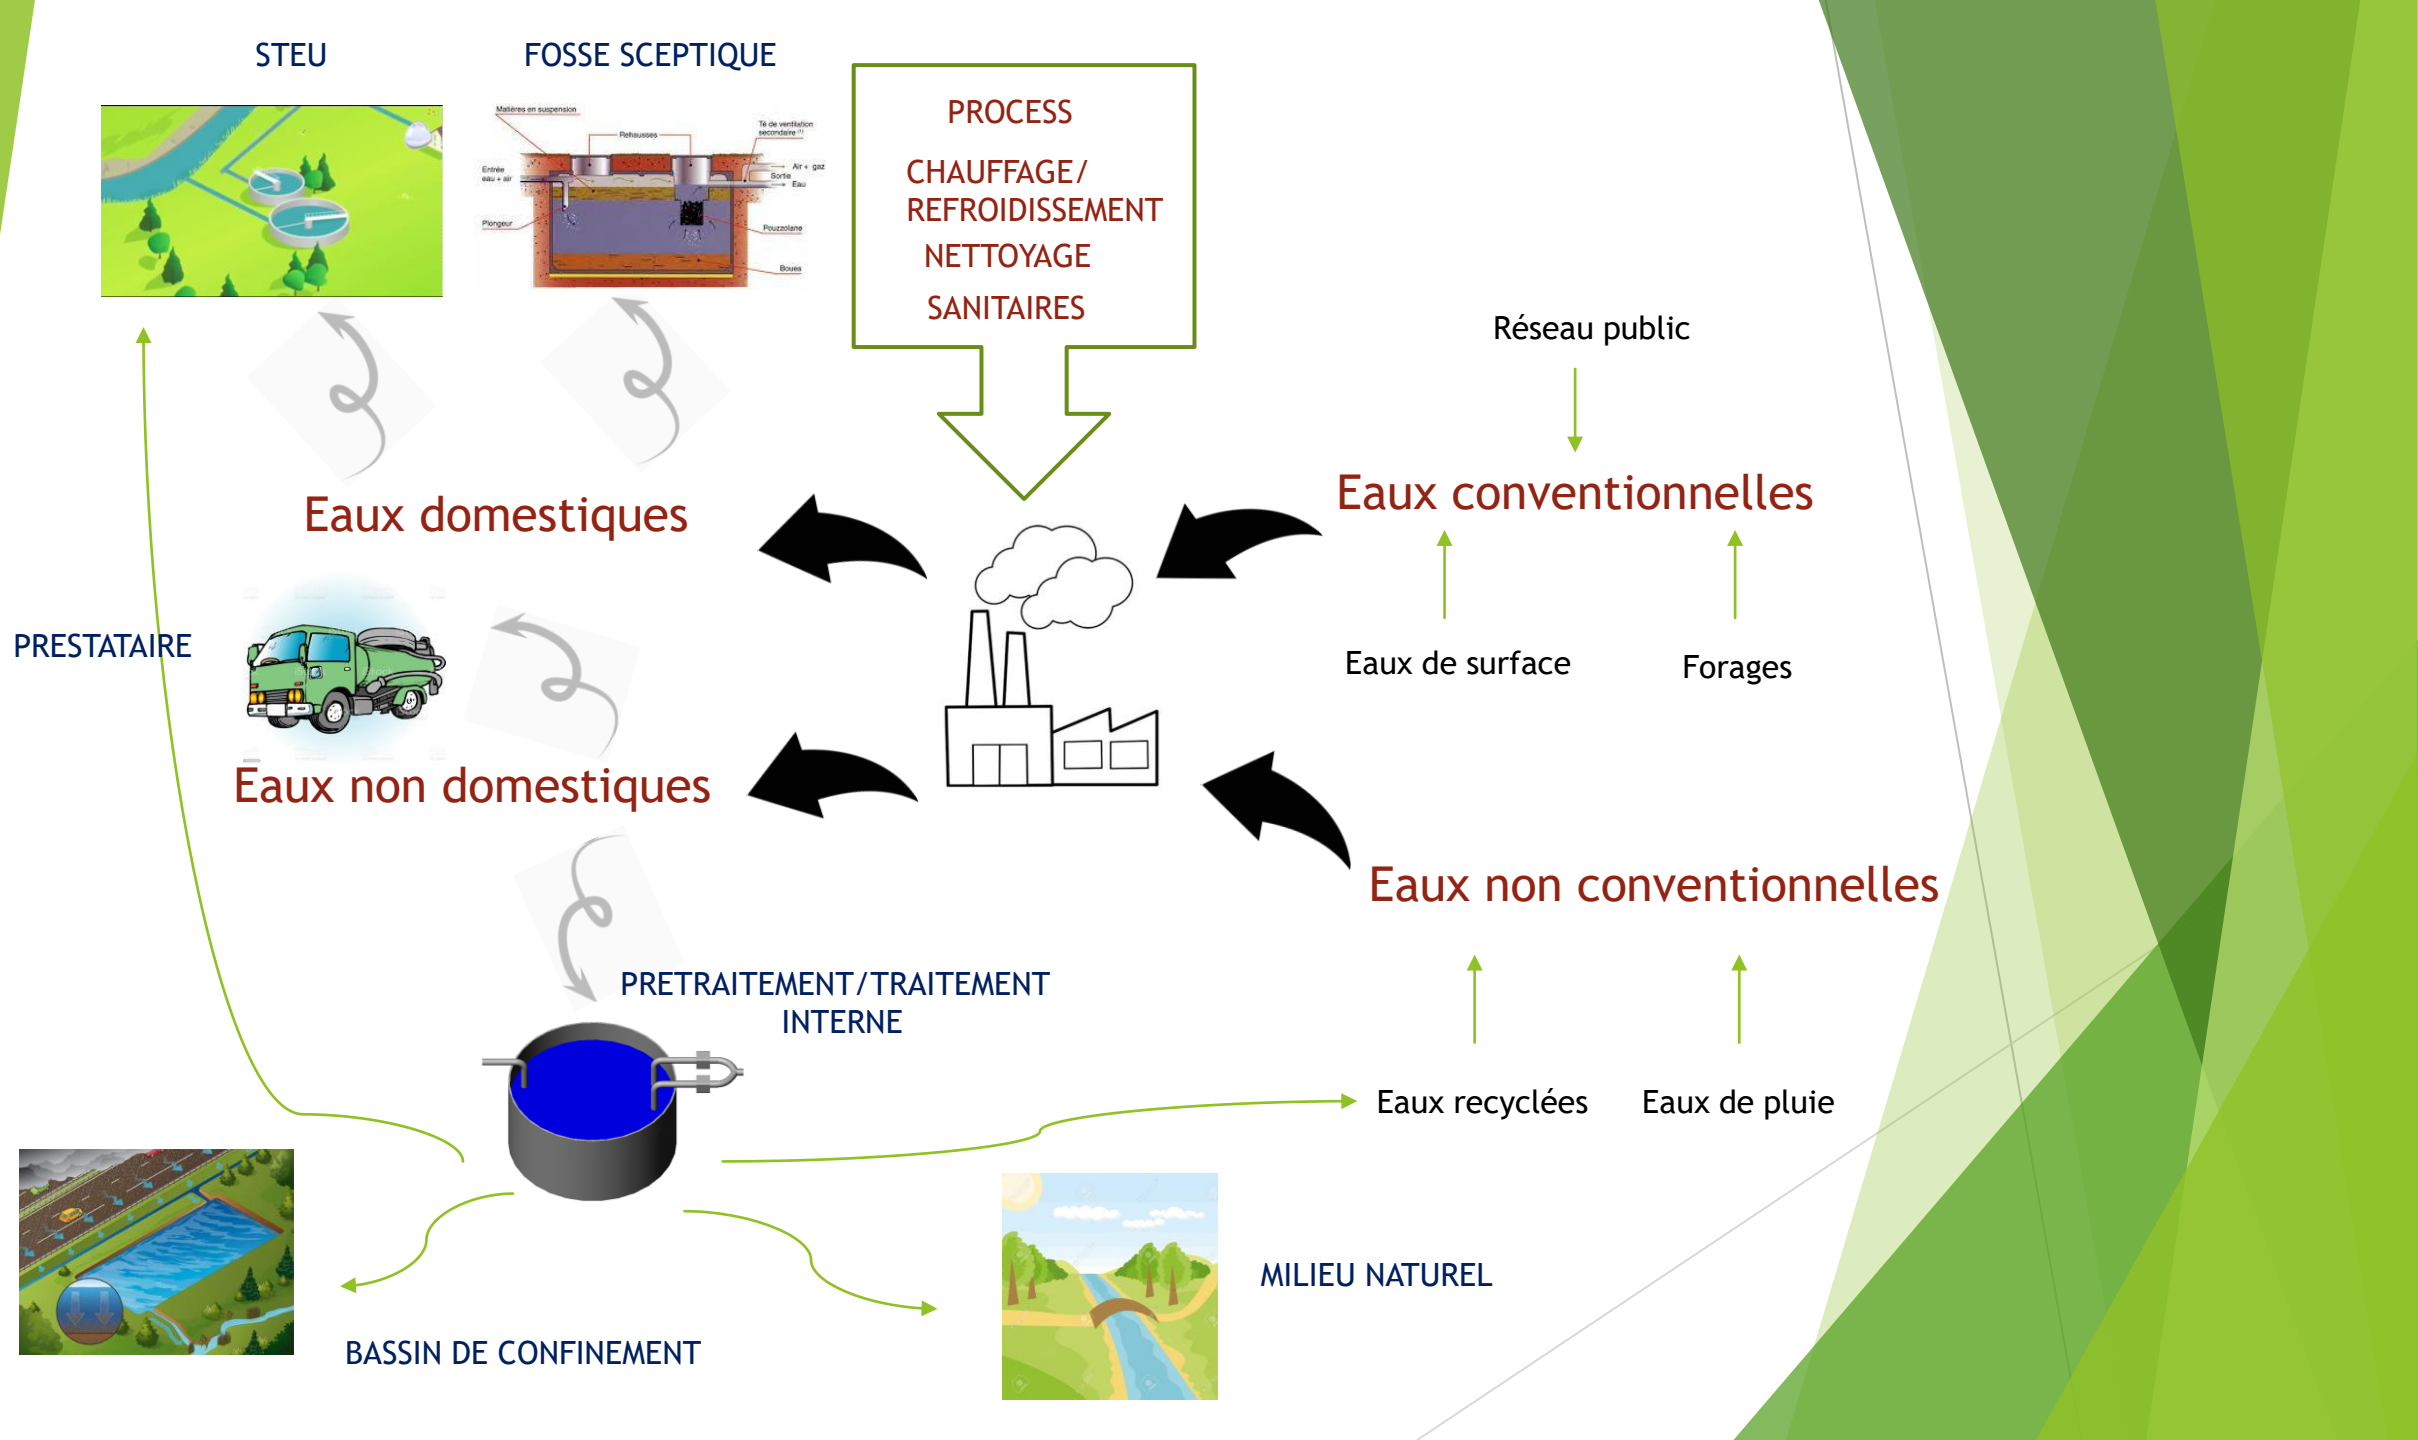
STEU

FOSSE SCEPTIQUE

Matières en suspension
Rehausses
Té de ventilation secondaire
Entrée eau + air
Air + gaz
Sortie
Eau
Plongeur
Pouzzolane
Boues

PROCESS

CHAUFFAGE/ REFROIDISSEMENT

NETTOYAGE

SANITAIRES

Réseau public

Eaux conventionnelles

Eaux domestiques

Eaux de surface

Forages

PRESTATAIRE

Eaux non domestiques

Eaux non conventionnelles

PRETRAITEMENT/TRAITEMENT INTERNE

Eaux recyclées

Eaux de pluie

MILIEU NATUREL

BASSIN DE CONFINEMENT